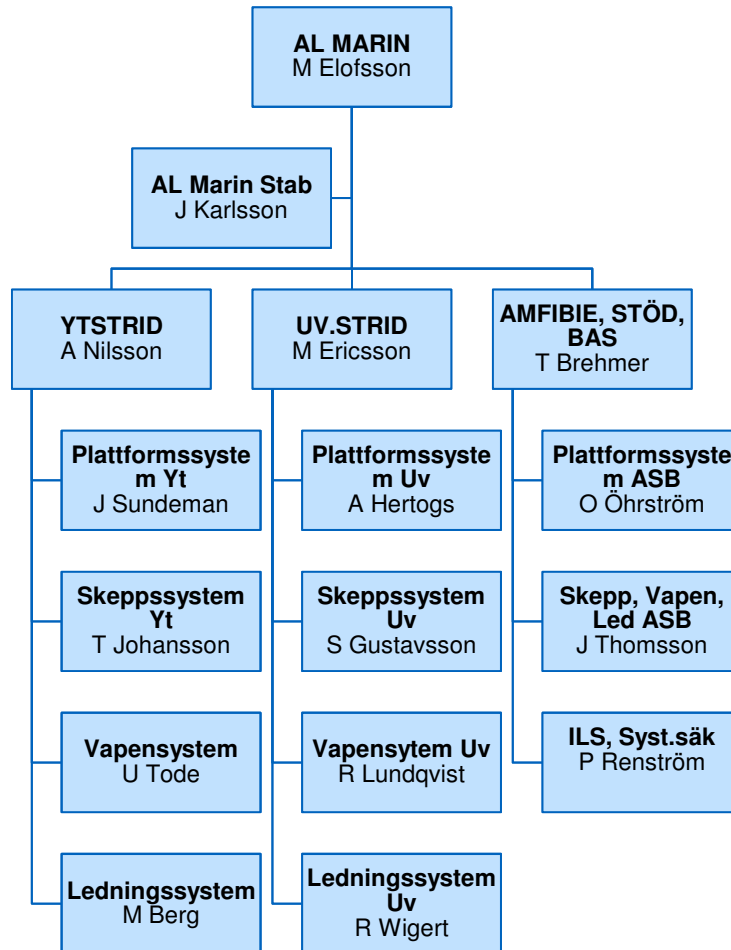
AL MARIN
M Elofsson

AL Marin Stab
J Karlsson

YTSTRID
A Nilsson

Plattformssystem Yt
J Sundeman

Skeppssystem Yt
T Johansson

Vapensystem
U Tode

Ledningssystem
M Berg

UV.STRID
M Ericsson

Plattformssystem Uv
A Hertogs

Skeppssystem Uv
S Gustavsson

Vapensytem Uv
R Lundqvist

Ledningssystem Uv
R Wigert

AMFIBIE, STÖD, BAS
T Brehmer

Plattformssystem ASB
O Öhrström

Skepp, Vapen, Led ASB
J Thomsson

ILS, Syst.säk
P Renström